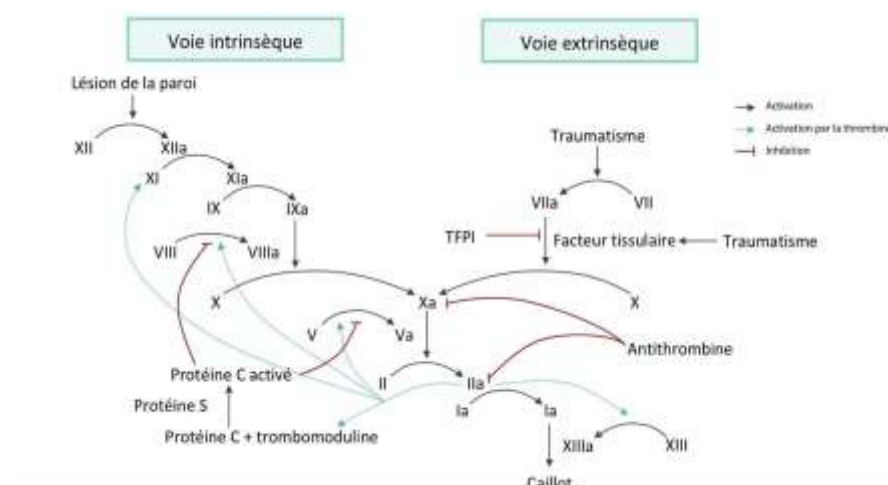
Voie intrinsèque

Voie extrinsèque

Lésion de la paroi

Activation

Activation par la thrombine

Inhibition

XII

XIIa

XI

XIa

IX

IXa

VIII

VIIIa

X

Xa

X

V

Va

Traumatisme

VIIa

VII

TFPI

Facteur tissulaire

Traumatisme

Antithrombine

Protéine C activé

II

IIa

Protéine S

Ia

Ia

Protéine C + trombomoduline

XIIIa

XIII

Caillot